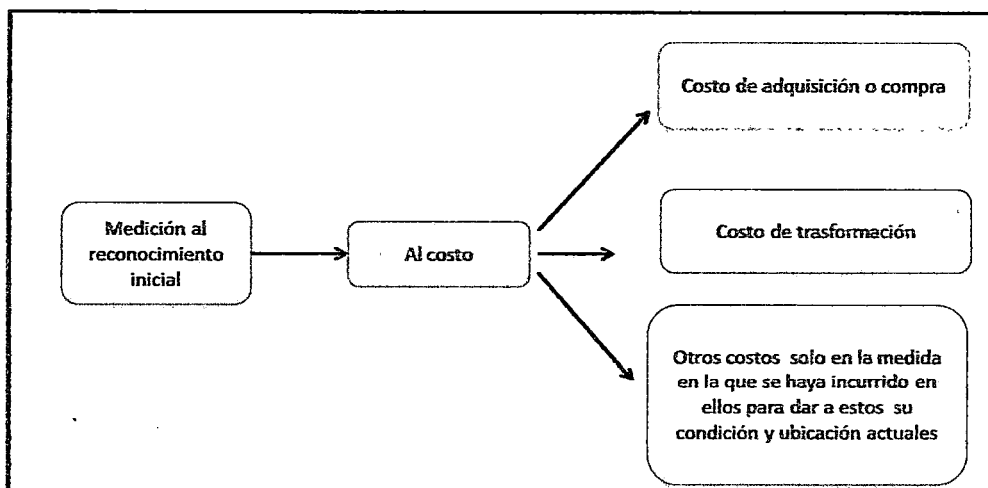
Medición al reconocimiento inicial

Al costo

Costo de adquisición o compra

Costo de trasformación

Otros costos solo en la medida en la que se haya incurrido en ellos para dar a estos su condición y ubicación actuales